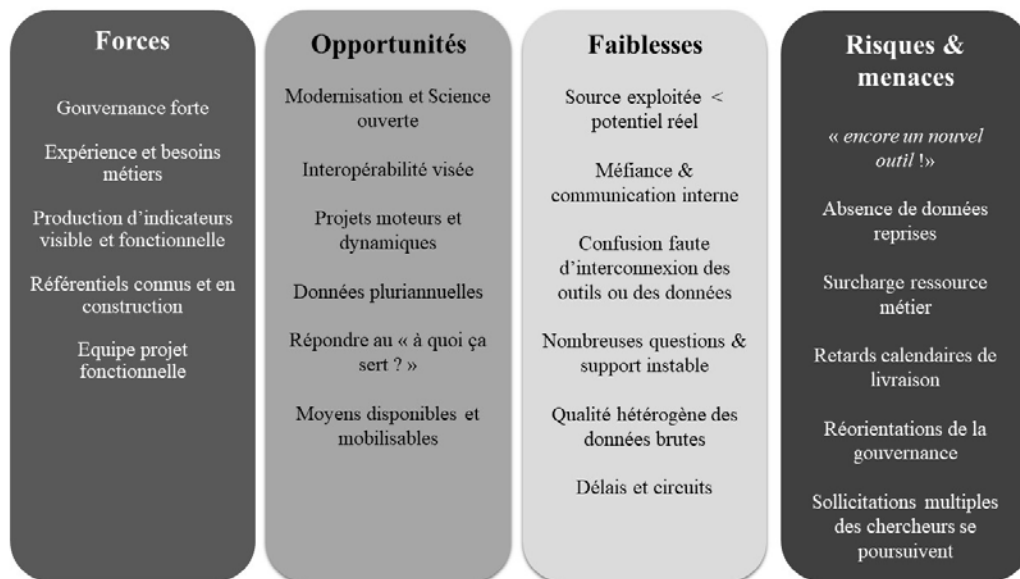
Forces

Gouvernance forte

Expérience et besoins métiers

Production d'indicateurs visible et fonctionnelle

Référentiels connus et en construction

Equipe projet fonctionnelle

Opportunités

Modernisation et Science ouverte

Interopérabilité visée

Projets moteurs et dynamiques

Données pluriannuelles

Répondre au « à quoi ça sert ? »

Moyens disponibles et mobilisables

Faiblesses

Source exploitée < potentiel réel

Méfiance & communication interne

Confusion faute d'interconnexion des outils ou des données

Nombreuses questions & support instable

Qualité hétérogène des données brutes

Délais et circuits

Risques & menaces

« encore un nouvel outil !»

Absence de données reprises

Surcharge ressource métier

Retards calendaires de livraison

Réorientations de la gouvernance

Sollicitations multiples des chercheurs se poursuivent